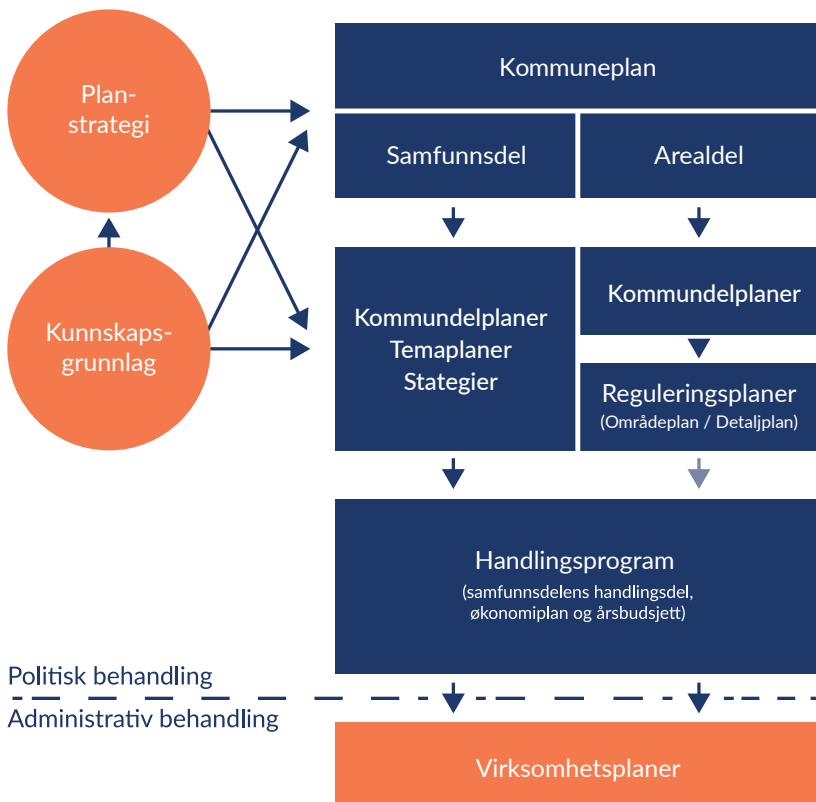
Planstrategi

Kunnskapsgrunnlag

Kommuneplan

Samfunnsdel

Arealdel

Kommundelplaner
Temaplaner
Stategier

Kommundelplaner

Reguleringsplaner
(Områdeplan / Detaljplan)

Handlingsprogram
(samfunnsdelens handlingsdel, økonomiplan og årsbudsjett)

Politisk behandling

Administrativ behandling

Virksomhetsplaner